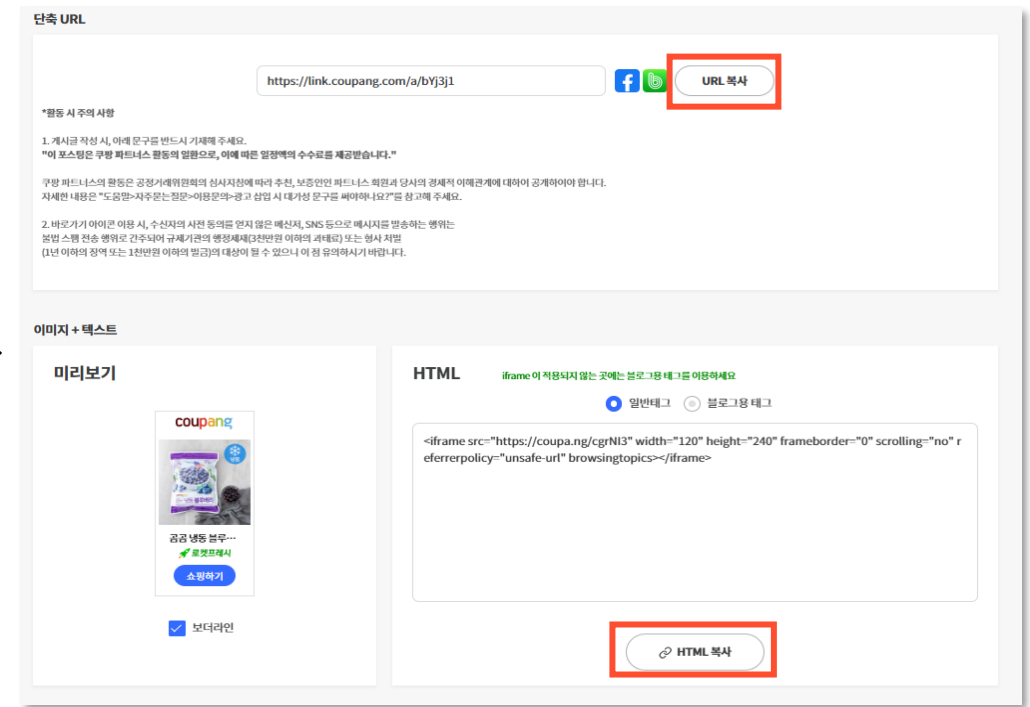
단축 URL

https://link.coupang.com/a/bYj3j1

URL 복사

*활동 시 주의 사항

1. 게시글 작성 시, 아래 문구를 반드시 기재해 주세요.
"이 포스팅은 쿠팡 파트너스 활동의 일환으로, 이에 따른 일정액의 수수료를 제공받습니다."

쿠팡 파트너스의 활동은 공정거래위원회의 심사지침에 따라 추천, 보증인인 파트너스 회원과 당사의 경제적 이해관계에 대하여 공개하여야 합니다.
자세한 내용은 "도움말>자주묻는질문>이용문의>광고 삽입 시 대가성 문구를 써야하나요?"를 참고해 주세요.

2. 바로가기 아이콘 이용 시, 수신자의 사전 동의를 얻지 않은 메신저, SNS 등으로 메시지를 발송하는 행위는
불법 스팸 전송 행위로 간주되어 규제기관의 행정제재(3천만원 이하의 과태료) 또는 형사 처벌
(1년 이하의 징역 또는 1천만원 이하의 벌금)의 대상이 될 수 있으니 이 점 유의하시기 바랍니다.

이미지 + 텍스트

미리보기

coupang

곰곰 냉동 블루···
로켓프레시
쇼핑하기

보더라인

HTML

iframe 이 적용되지 않는 곳에는 블로그용 태그를 이용하세요

일반태그 블로그용 태그

<iframe src="https://coupa.ng/cgrNI3" width="120" height="240" frameborder="0" scrolling="no" referrerpolicy="unsafe-url" browsingtopics></iframe>

HTML 복사